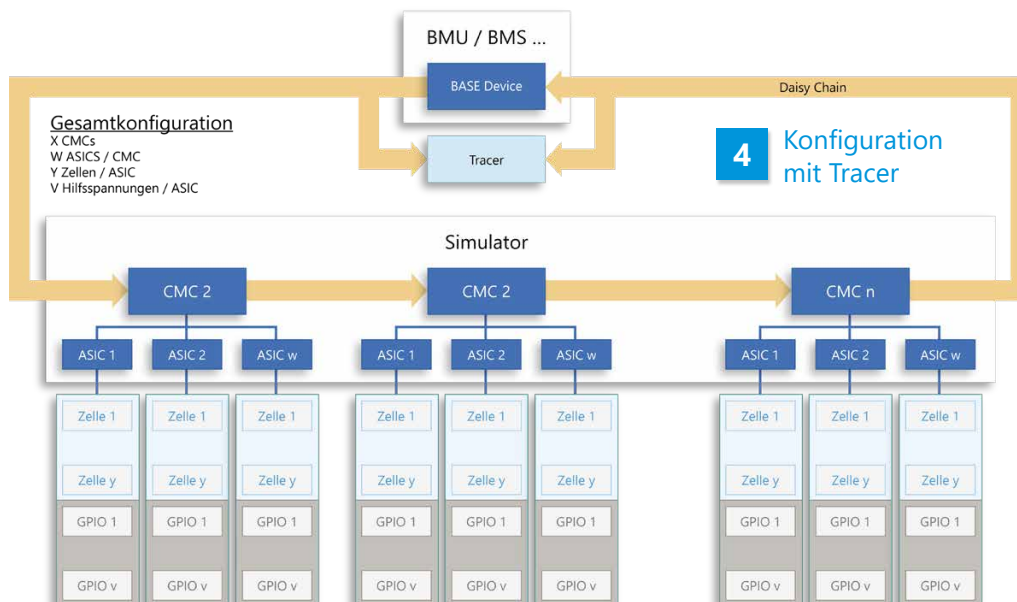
BMU / BMS ...

BASE Device

Daisy Chain

Gesamtkonfiguration
X CMCs
W ASICS / CMC
Y Zellen / ASIC
V Hilfsspannungen / ASIC

Tracer

4 Konfiguration mit Tracer

Simulator

CMC 2

CMC 2

CMC n

ASIC 1 ASIC 2 ASIC w

ASIC 1 ASIC 2 ASIC w

ASIC 1 ASIC 2 ASIC w

Zelle 1 Zelle 1 Zelle 1 Zelle 1 Zelle 1 Zelle 1 Zelle 1 Zelle 1 Zelle 1

Zelle y Zelle y Zelle y Zelle y Zelle y Zelle y Zelle y Zelle y Zelle y

GPIO 1 GPIO 1 GPIO 1 GPIO 1 GPIO 1 GPIO 1 GPIO 1 GPIO 1 GPIO 1

GPIO v GPIO v GPIO v GPIO v GPIO v GPIO v GPIO v GPIO v GPIO v